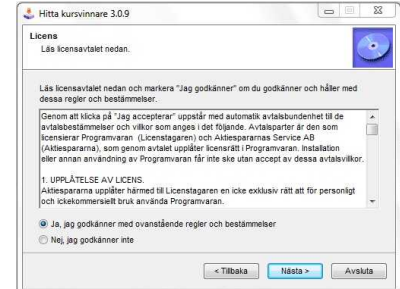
Hitta kursvinnare 3.0.9

Licens
Läs licensavtalet nedan.

Läs licensavtalet nedan och markera "Jag godkänner" om du godkänner och håller med dessa regler och bestämmelser.

Genom att klicka på "Jag accepterar" uppstår med automatik avtalsbundenhet till de avtalsbestämmelser och villkor som anges i det följande. Avtalsparter är den som licensierar Programvaran (Licenstagaren) och Aktiespararnas Service AB (Aktiespararna), som genom avtalet upplåter licensrätt i Programvaran. Installation eller annan användning av Programvaran får inte ske utan accept av dessa avtalsvillkor.

1. UPPLÅTELSE AV LICENS.
Aktiespararna upplåter härmed till Licenstagaren en icke exklusiv rätt att för personligt och ickekommersiellt bruk använda Programvaran.

Ja, jag godkänner med ovanstående regler och bestämmelser
Nej, jag godkänner inte

< Tillbaka | Nästa > | Avsluta